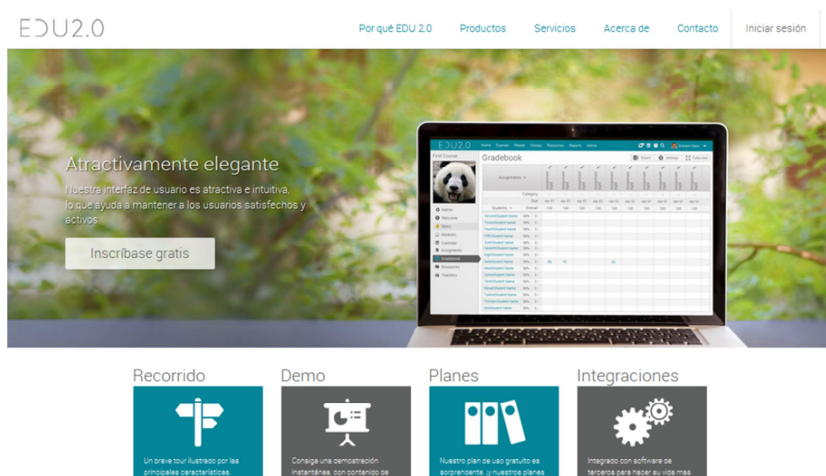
EDU2.0

Por qué EDU 2.0 Productos Servicios Acerca de Contacto Iniciar sesión

Atractivamente elegante

Nuestra interfaz de usuario es atractiva e intuitiva, lo que ayuda a mantener a los usuarios satisfechos y activos.

Inscríbase gratis

EDU2.0

Gradebook

Recorrido

Un breve tour ilustrado por las principales características.

Demo

Consiga una demostración instantánea, con contenido de

Planes

Nuestro plan de uso gratuito es sorprendente, y nuestros planes

Integraciones

Integrado con software de terceros para hacer su vida más